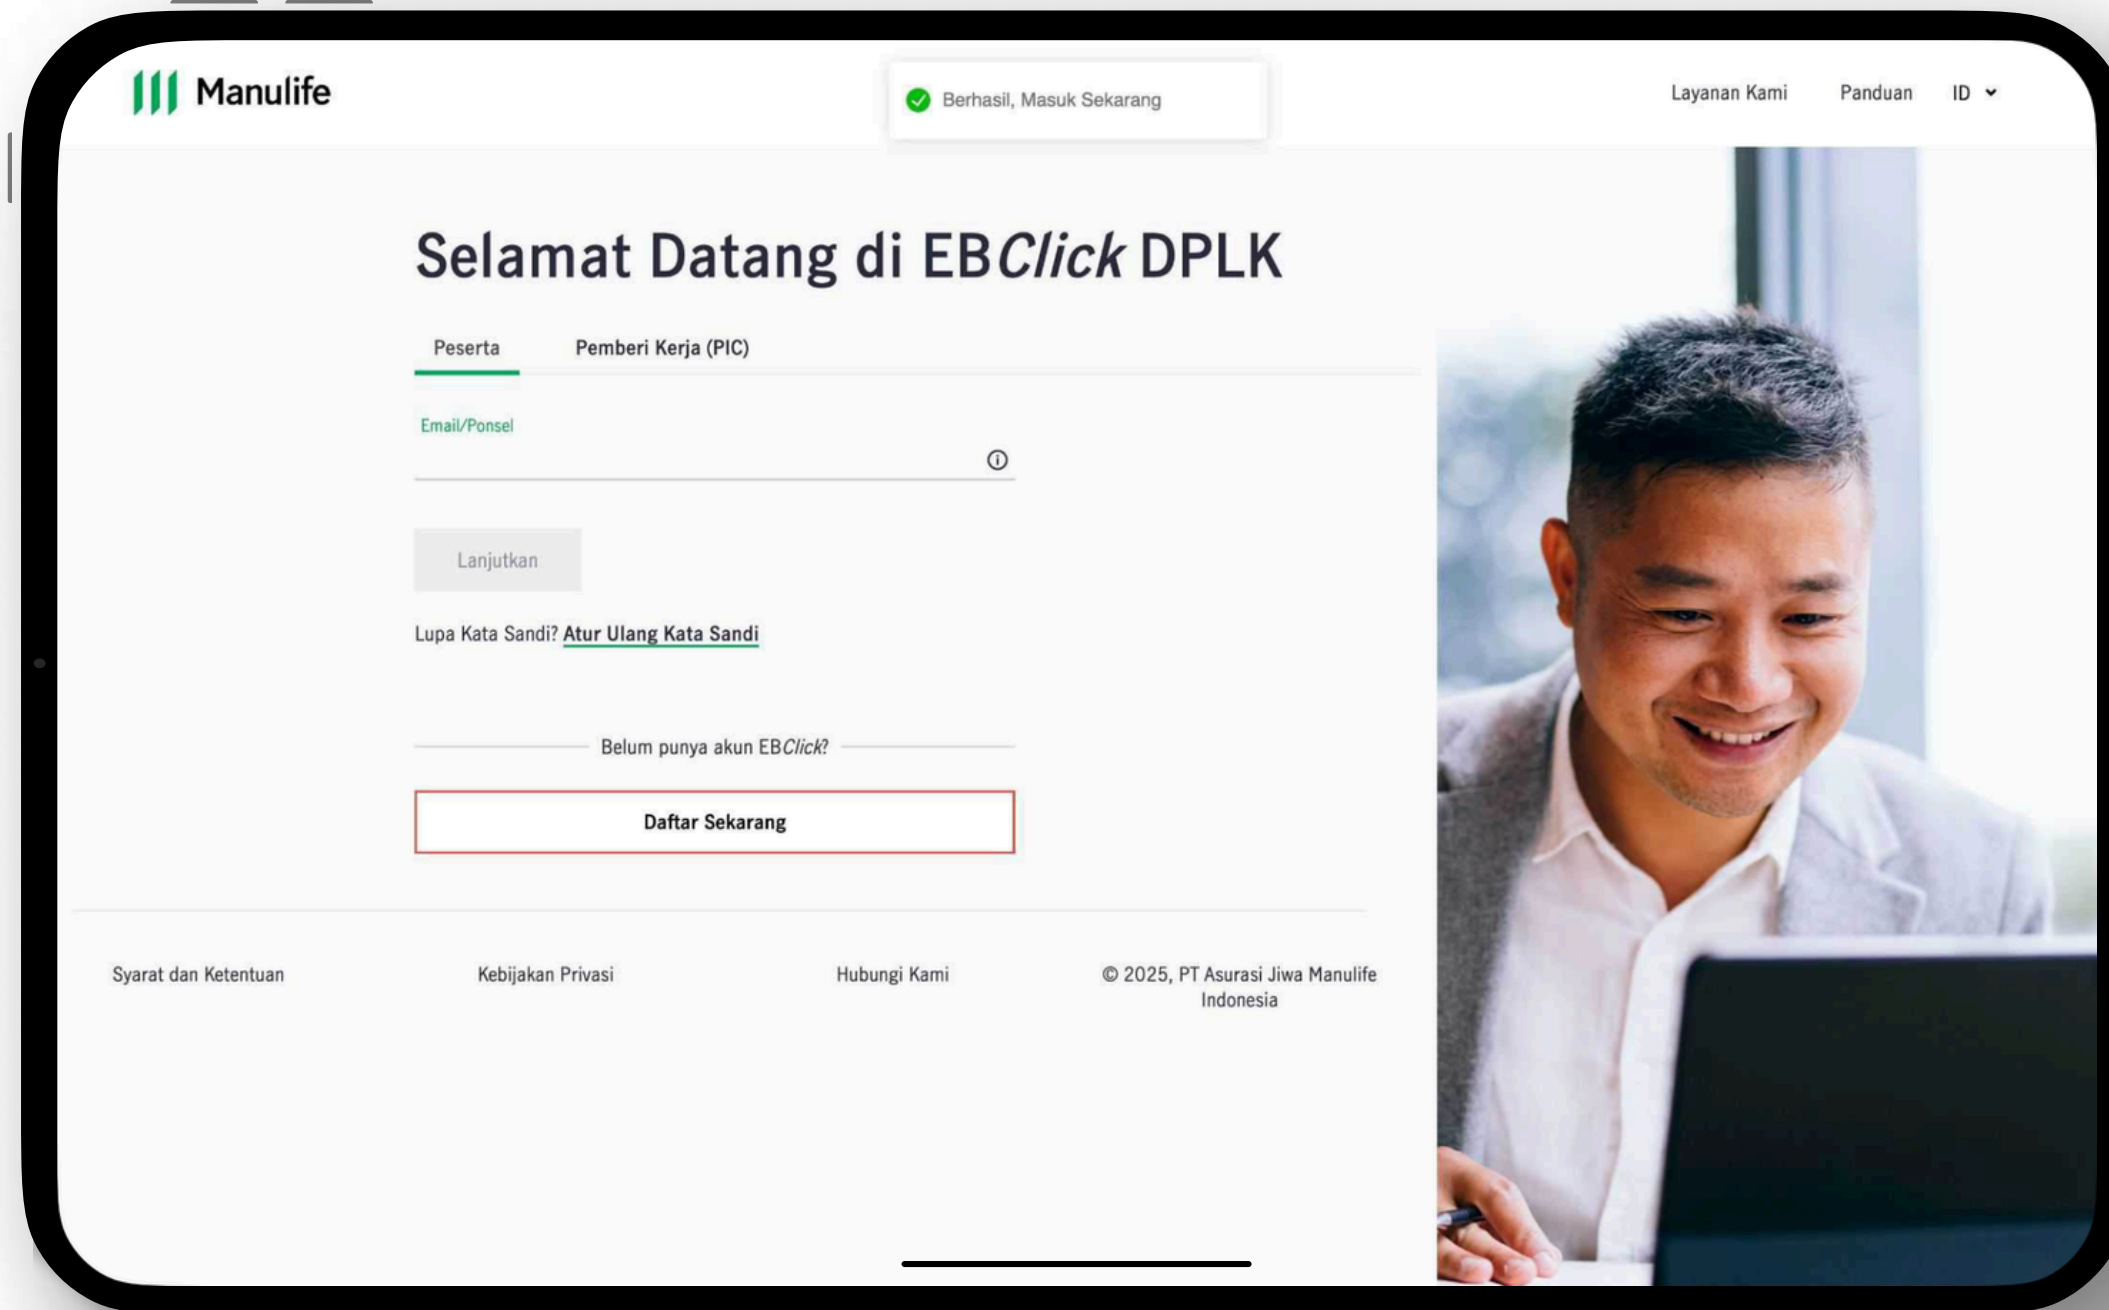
Manulife

Berhasil, Masuk Sekarang

Layanan Kami Panduan ID

Selamat Datang di EBClick DPLK

Peserta Pemberi Kerja (PIC)

Email/Ponsel

Lanjutkan

Lupa Kata Sandi? Atur Ulang Kata Sandi

Belum punya akun EBClick?

Daftar Sekarang

Syarat dan Ketentuan Kebijakan Privasi Hubungi Kami © 2025, PT Asurasi Jiwa Manulife Indonesia